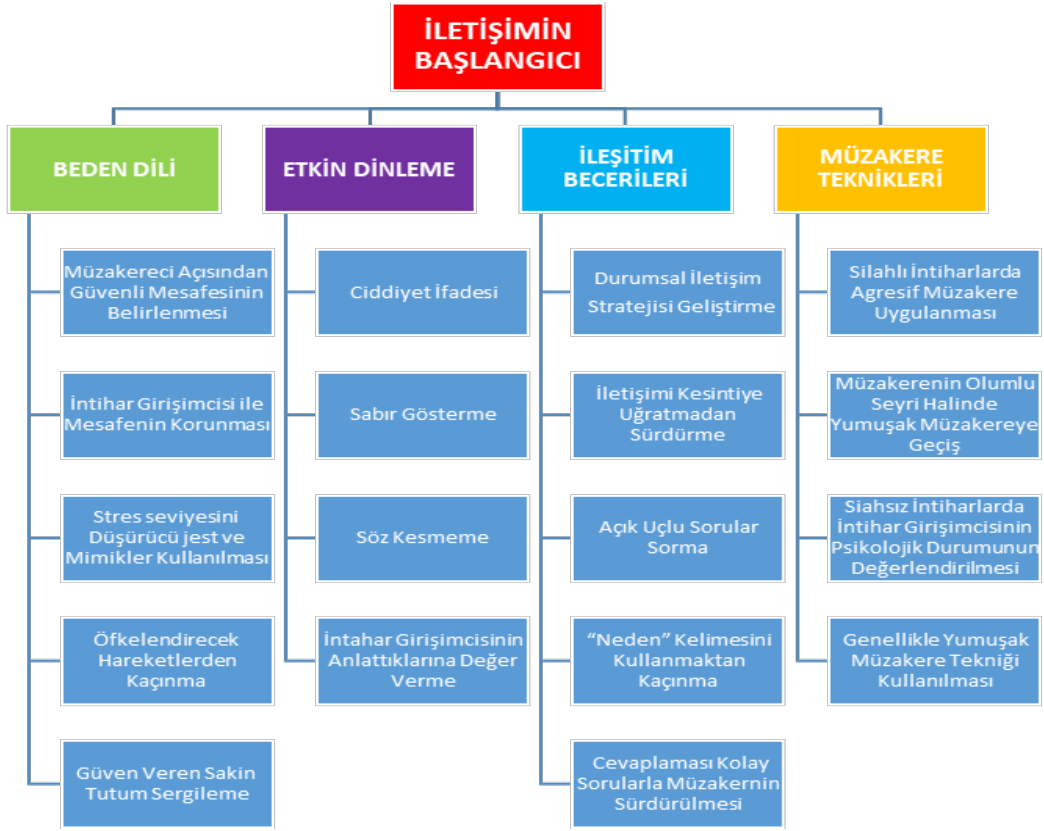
İLETİŞİMİN BAŞLANGICI

BEDEN DİLİ

Müzakereci Açısından Güvenli Mesafesinin Belirlenmesi

İntihar Girişimcisi ile Mesafenin Korunması

Stres seviyesini Düşürücü jest ve Mimikler Kullanılması

Öfkelendirecek Hareketlerden Kaçınma

Güven Veren Sakin Tutum Sergileme

ETKİN DİNLEME

Ciddiyet İfadesi

Sabır Gösterme

Söz Kesmeme

İntahar Girişimcisinin Anlattıklarına Değer Verme

İLEŞİTİM BECERİLERİ

Durumsal İletişim Stratejisi Geliştirme

İletişimi Kesintiye Uğratmadan Sürdürme

Açık Uçlu Sorular Sorma

"Neden" Kelimesini Kullanmaktan Kaçınma

Cevaplaması Kolay Sorularla Müzakernin Sürdürülmesi

MÜZAKERE TEKNİKLERİ

Silahlı İntiharlarda Agresif Müzakere Uygulanması

Müzakerenin Olumlu Seyri Halinde Yumuşak Müzakereye Geçiş

Siahsız İntiharlarda İntihar Girişimcisinin Psikolojik Durumunun Değerlendirilmesi

Genellikle Yumuşak Müzakere Tekniği Kullanılması